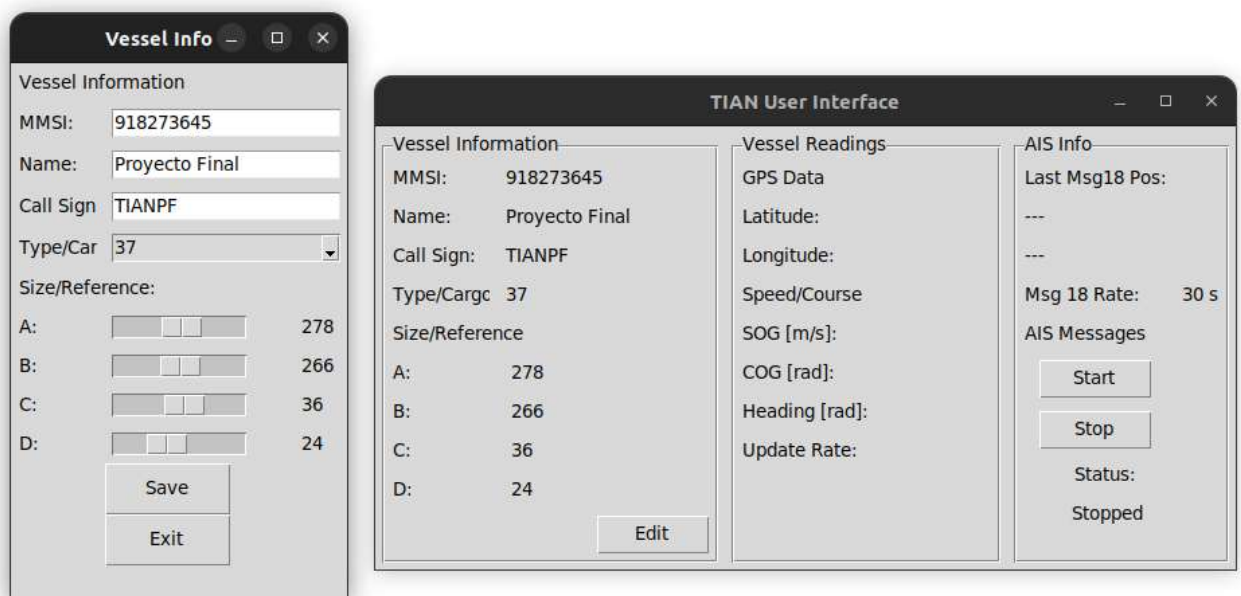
Vessel Info

Vessel Information

MMSI: 918273645

Name: Proyecto Final

Call Sign TIANPF

Type/Car 37

Size/Reference:

A: 278

B: 266

C: 36

D: 24

Save

Exit

TIAN User Interface

Vessel Information

MMSI: 918273645

Name: Proyecto Final

Call Sign: TIANPF

Type/Cargc 37

Size/Reference

A: 278

B: 266

C: 36

D: 24

Edit

Vessel Readings

GPS Data

Latitude:

Longitude:

Speed/Course

SOG [m/s]:

COG [rad]:

Heading [rad]:

Update Rate:

AIS Info

Last Msg18 Pos:

---

---

Msg 18 Rate: 30 s

AIS Messages

Start

Stop

Status:

Stopped